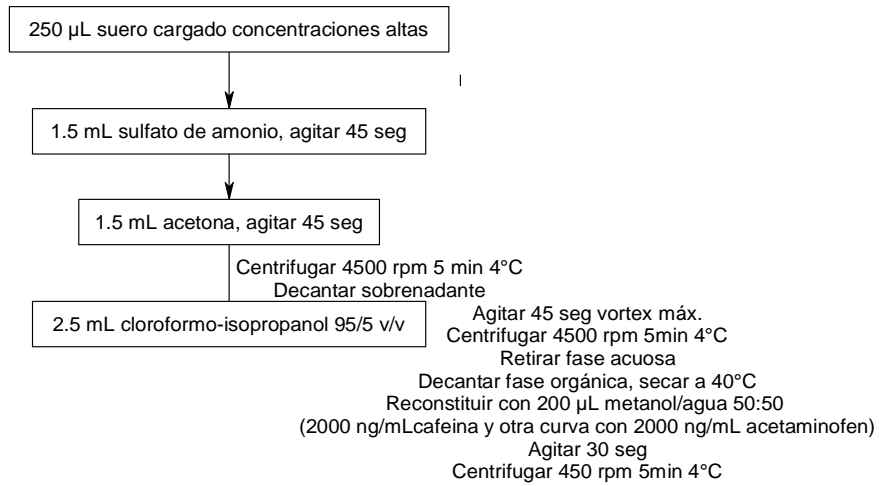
250 µL suero cargado concentraciones altas

1.5 mL sulfato de amonio, agitar 45 seg

1.5 mL acetona, agitar 45 seg

Centrifugar 4500 rpm 5 min 4°C
Decantar sobrenadante

2.5 mL cloroformo-isopropanol 95/5 v/v

Agitar 45 seg vortex máx.
Centrifugar 4500 rpm 5min 4°C
Retirar fase acuosa
Decantar fase orgánica, secar a 40°C
Reconstituir con 200 µL metanol/agua 50:50
(2000 ng/mLcafeina y otra curva con 2000 ng/mL acetaminofen)
Agitar 30 seg
Centrifugar 450 rpm 5min 4°C